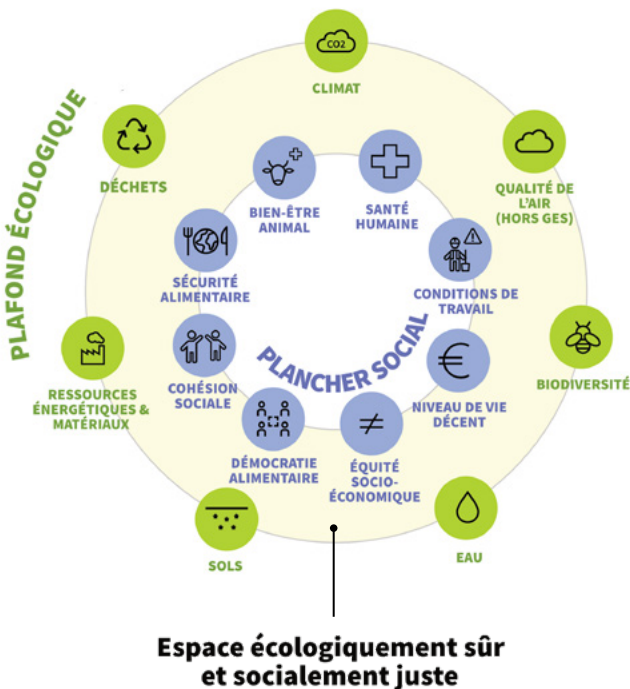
PLAFOND ÉCOLOGIQUE

CO2
CLIMAT

QUALITÉ DE L'AIR (HORS GES)

BIODIVERSITÉ

EAU

SOLS

RESSOURCES ÉNERGÉTIQUES & MATÉRIAUX

DÉCHETS

PLANCHER SOCIAL

BIEN-ÊTRE ANIMAL

SANTÉ HUMAINE

CONDITIONS DE TRAVAIL

NIVEAU DE VIE DÉCENT

ÉQUITÉ SOCIO-ÉCONOMIQUE

DÉMOCRATIE ALIMENTAIRE

COHÉSION SOCIALE

SÉCURITÉ ALIMENTAIRE

Espace écologiquement sûr et socialement juste